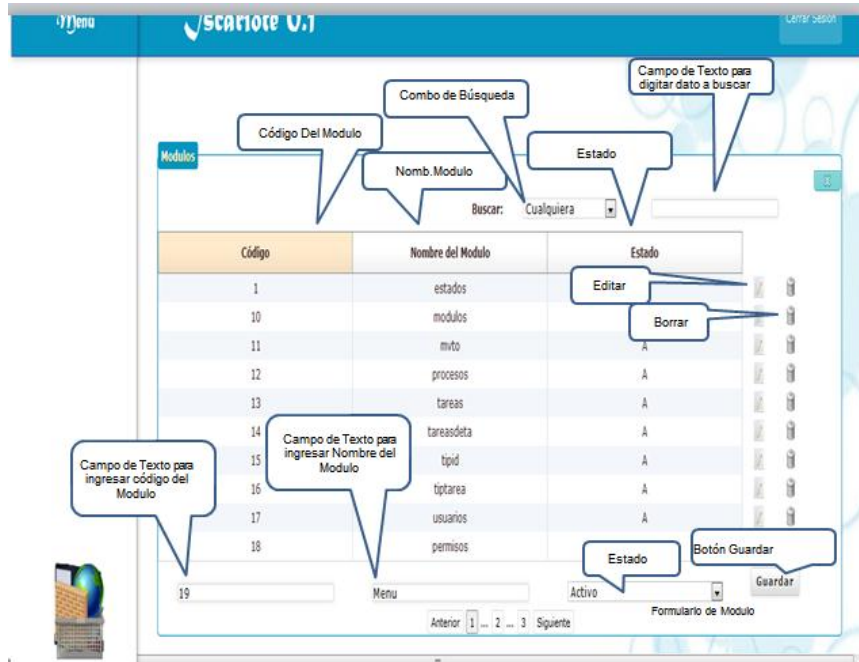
Menu

Scarlote 0.1

Cerrar Sesion

Campo de Texto para digitar dato a buscar

Combo de Búsqueda

Código Del Modulo

Modulos

Estado

Nomb.Modulo

Buscar: Cualquiera

| Código | Nombre del Modulo | Estado |
|---|---|---|
| 1 | estados | |
| 10 | modulos | |
| 11 | mvto | A |
| 12 | procesos | A |
| 13 | tareas | A |
| 14 | tareasdeta | A |
| 15 | tipid | A |
| 16 | tiptarea | A |
| 17 | usuarios | A |
| 18 | permisos | |

Editar

Borrar

Campo de Texto para ingresar Nombre del Modulo

Campo de Texto para ingresar código del Modulo

Estado

Botón Guardar

19

Menu

Activo

Guardar

Formulario de Modulo

Anterior 1 ... 2 ... 3 Siguiente